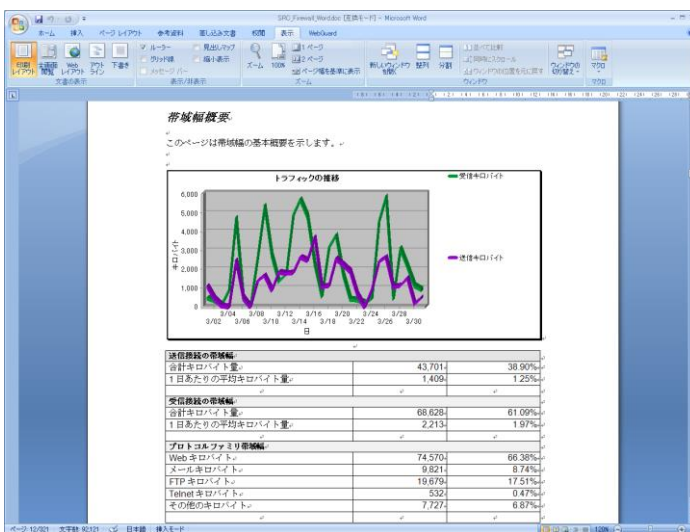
SRC_Firewall_Word.doc [互換モード] - Microsoft Word

ホーム 挿入 ページレイアウト 参考資料 差し込み文書 校閲 表示 WebGuard

印刷レイアウト 全画面閲覧 Web レイアウト アウトライン 下書き
ルーラー 見出しマップ グリッド線 縮小表示 メッセージバー
文書の表示 表示/非表示
ズーム 100% 1ページ 2ページ ページ幅を基準に表示
ズーム
新しいウィンドウを開く 整列 分割 並べて比較 同時にスクロール ウィンドウの位置を元に戻す ウィンドウの切り替え マクロ
ウィンドウ マクロ

帯域幅概要

このページは帯域幅の基本概要を示します。

トラフィックの推移

受信キロバイト
送信キロバイト

6,000
5,000
4,000
3,000
2,000
1,000
0

キロバイト

3/02 3/04 3/06 3/08 3/10 3/12 3/14 3/16 3/18 3/20 3/22 3/24 3/26 3/28 3/30
日

| 送信帯域の帯域幅 | | |
|---|---|---|
| 合計キロバイト量 | 43,701 | 38.90% |
| 1日あたりの平均キロバイト量 | 1,409 | 1.25% |
| | | |
| 受信帯域の帯域幅 | | |
| 合計キロバイト量 | 68,628 | 61.09% |
| 1日あたりの平均キロバイト量 | 2,213 | 1.97% |
| | | |
| プロトコルファミリ帯域幅 | | |
| Web キロバイト | 74,570 | 66.38% |
| メールキロバイト | 9,821 | 8.74% |
| FTP キロバイト | 19,679 | 17.51% |
| Telnet キロバイト | 532 | 0.47% |
| その他のキロバイト | 7,727 | 6.87% |

ページ: 12/201 文字数: 92,121 日本語 挿入モード 120%